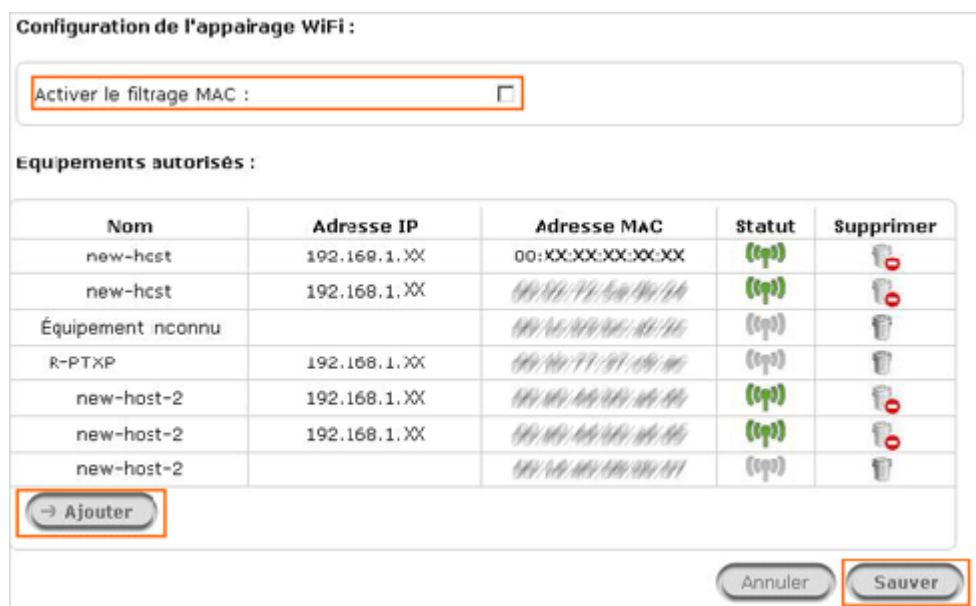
Configuration de l'appairage WiFi :

Activer le filtrage MAC :

Equipements autorisés :

| Nom | Adresse IP | Adresse MAC | Statut | Supprimer |
|---|---|---|---|---|
| new-hcst | 192.168.1.XX | 00:XX:XX:XX:XX:XX | | |
| new-hcst | 192.168.1.XX | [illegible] | | |
| Équipement inconnu | | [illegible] | | |
| R-PTXP | 192.168.1.XX | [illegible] | | |
| new-host-2 | 192.168.1.XX | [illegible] | | |
| new-host-2 | 192.168.1.XX | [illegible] | | |
| new-host-2 | | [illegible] | | |

→ Ajouter

Annuler Sauver